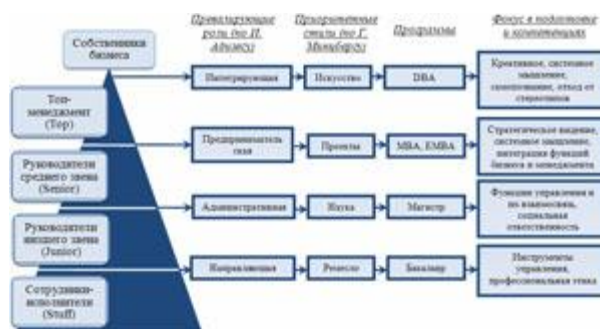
Собственники бизнеса

Топ-менеджмент (Top)

Руководители среднего звена (Senior)

Руководители низшего звена (Junior)

Сотрудники-исполнители (Staff)

Превалирующие роли (по И. Адизесу)

Приоритетные стили (по Г. Минцбергу)

Программы

Фокус в подготовке и компетенциях

Интегрирующая

Искусство

DBA

Креативное, системное мышление, самопознание, отход от стереотипов

Предпринимательская

Ремесло

MBA, EMBA

Стратегическое видение, системное мышление, интеграция функций бизнеса и менеджмента

Административная

Наука

Магистр

Функции управления и их взаимосвязь, социальная ответственность

Направляющая

Ремесло

Бакалавр

Инструменты управления, профессиональная этика